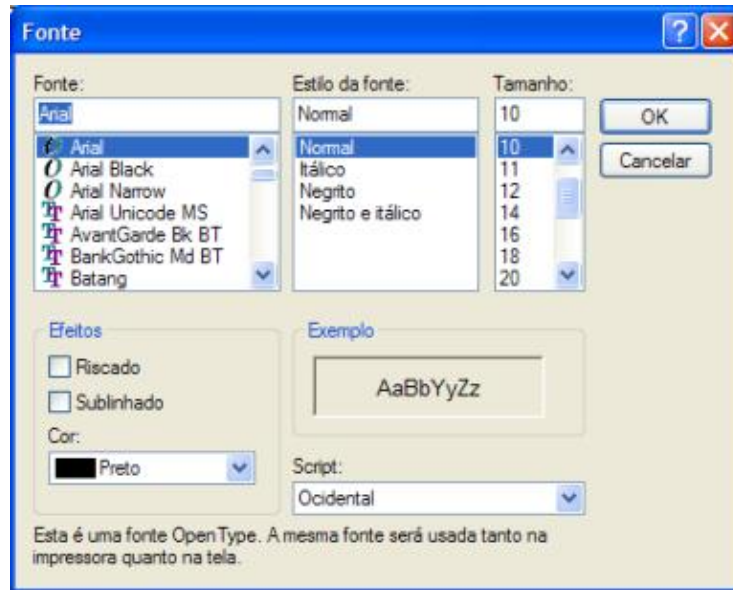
Fonte

Fonte:
Arial
Arial
Arial Black
Arial Narrow
Arial Unicode MS
AvantGarde Bk BT
BankGothic Md BT
Batang

Estilo da fonte:
Normal
Normal
Itálico
Negrito
Negrito e itálico

Tamanho:
10
10
11
12
14
16
18
20

OK
Cancelar

Efeitos
Riscado
Sublinhado
Cor:
Preto

Exemplo
AaBbYyZz

Script:
Ocidental

Esta é uma fonte OpenType. A mesma fonte será usada tanto na impressora quanto na tela.